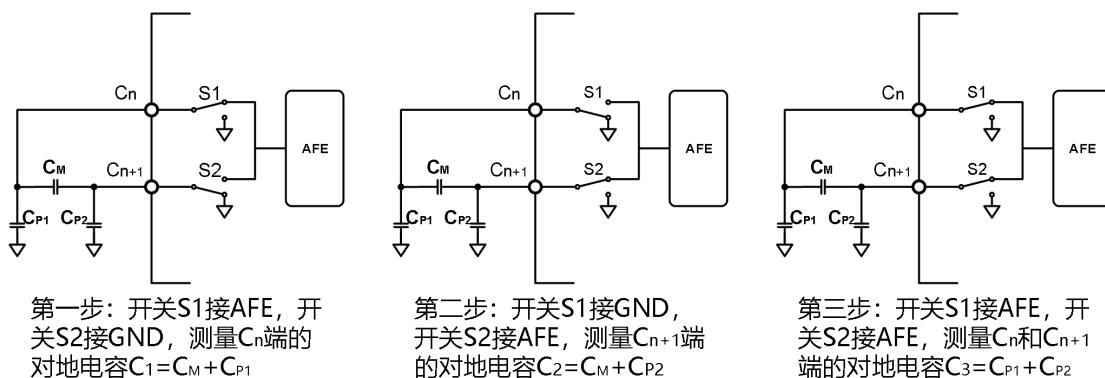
$C_n$ S1 AFE $C_M$ $C_{n+1}$ S2 $C_{P1}$ $C_{P2}$

第一步：开关S1接AFE，开关S2接GND，测量$C_n$端的对地电容$C_1=C_M+C_{P1}$

$C_n$ S1 AFE $C_M$ $C_{n+1}$ S2 $C_{P1}$ $C_{P2}$

第二步：开关S1接GND，开关S2接AFE，测量$C_{n+1}$端的对地电容$C_2=C_M+C_{P2}$

$C_n$ S1 AFE $C_M$ $C_{n+1}$ S2 $C_{P1}$ $C_{P2}$

第三步：开关S1接AFE，开关S2接AFE，测量$C_n$和$C_{n+1}$端的对地电容$C_3=C_{P1}+C_{P2}$